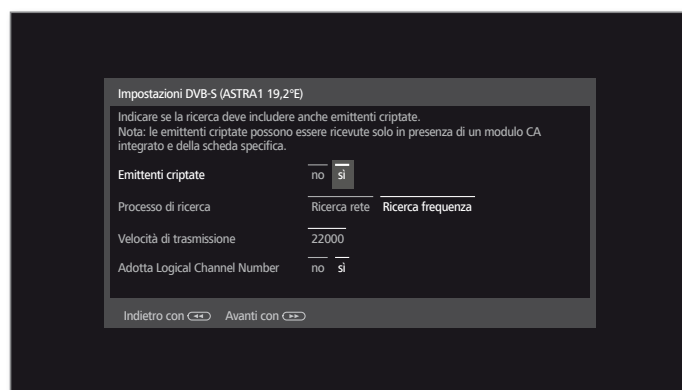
Impostazioni DVB-S (ASTRA1 19,2°E)

Indicare se la ricerca deve includere anche emittenti criptate.
Nota: le emittenti criptate possono essere ricevute solo in presenza di un modulo CA integrato e della scheda specifica.

Emittenti criptate no sì

Processo di ricerca Ricerca rete Ricerca frequenza

Velocità di trasmissione 22000

Adotta Logical Channel Number no sì

Indietro con Avanti con